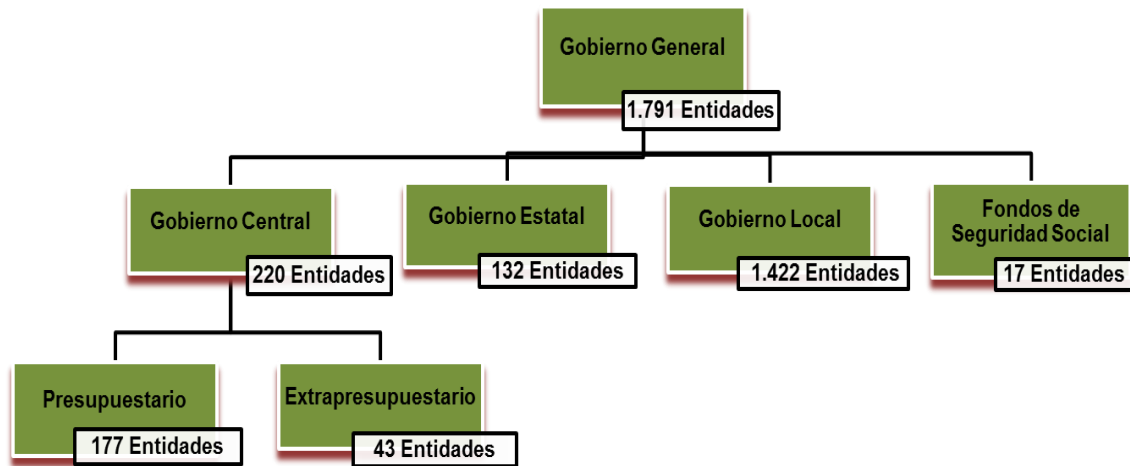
Gobierno General
1.791 Entidades

Gobierno Central
220 Entidades

Gobierno Estatal
132 Entidades

Gobierno Local
1.422 Entidades

Fondos de Seguridad Social
17 Entidades

Presupuestario
177 Entidades

Extrapresupuestario
43 Entidades